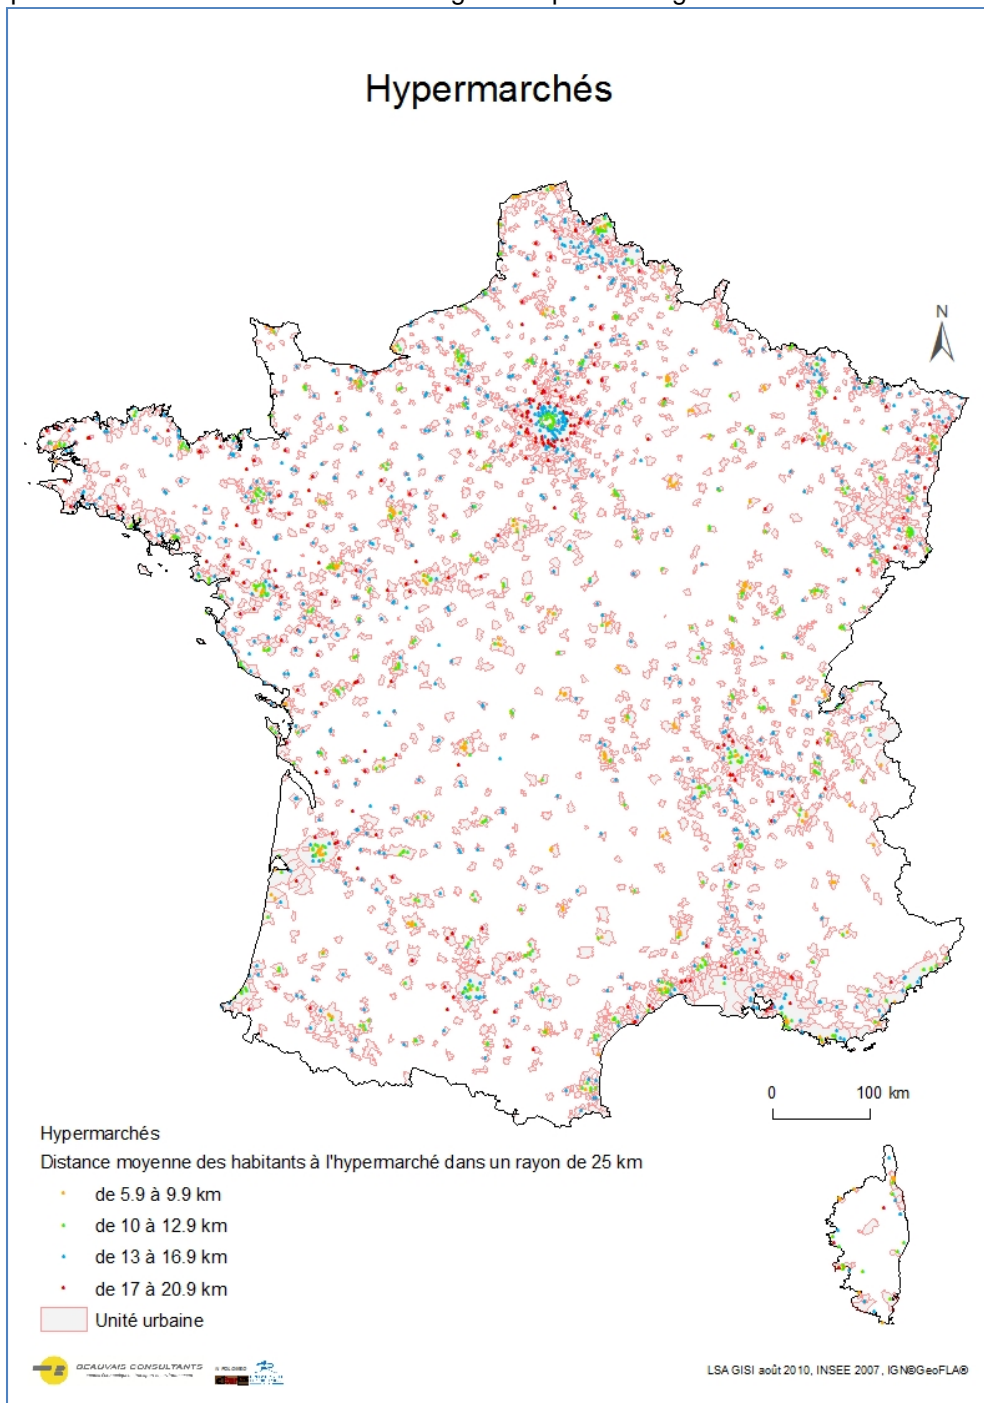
Hypermarchés

N

0 100 km

Hypermarchés
Distance moyenne des habitants à l'hypermarché dans un rayon de 25 km
de 5.9 à 9.9 km
de 10 à 12.9 km
de 13 à 16.9 km
de 17 à 20.9 km
Unité urbaine

BEAUVAIS CONSULTANTS

LSA GISI août 2010, INSEE 2007, IGN®GeoFLA®